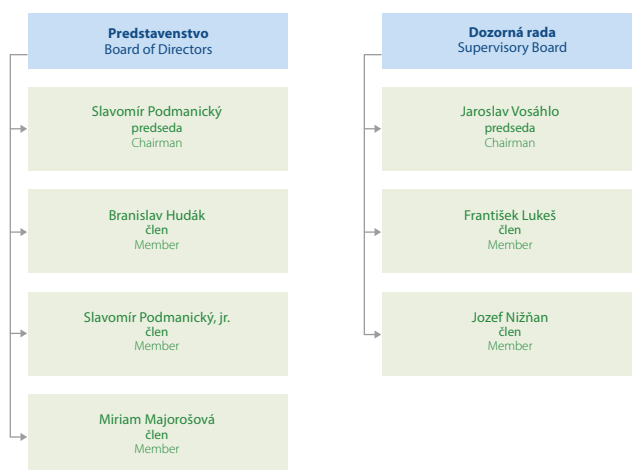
Predstavenstvo
Board of Directors

Slavomír Podmanický
predseda
Chairman

Branislav Hudák
člen
Member

Slavomír Podmanický, jr.
člen
Member

Miriam Majorošová
člen
Member

Dozorná rada
Supervisory Board

Jaroslav Vosáhlo
predseda
Chairman

František Lukeš
člen
Member

Jozef Nižňan
člen
Member